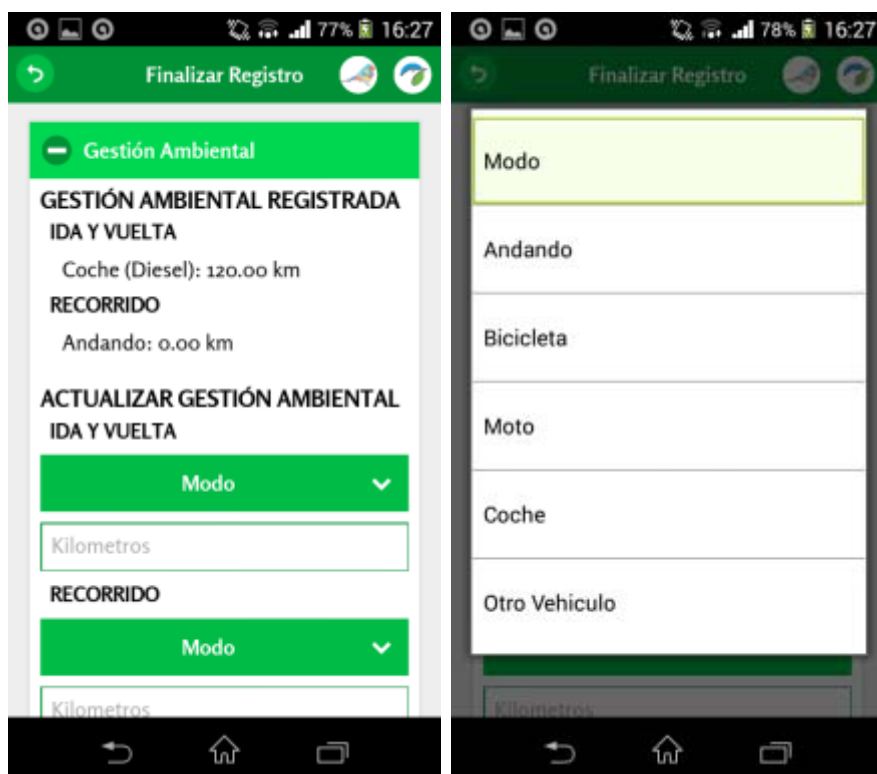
77% 16:27

Finalizar Registro

Gestión Ambiental

GESTIÓN AMBIENTAL REGISTRADA

IDA Y VUELTA

Coche (Diesel): 120.00 km

RECORRIDO

Andando: 0.00 km

ACTUALIZAR GESTIÓN AMBIENTAL

IDA Y VUELTA

Modo

Kilometros

RECORRIDO

Modo

Kilometros

78% 16:27

Finalizar Registro

Modo

Andando

Bicicleta

Moto

Coche

Otro Vehiculo

Kilometros